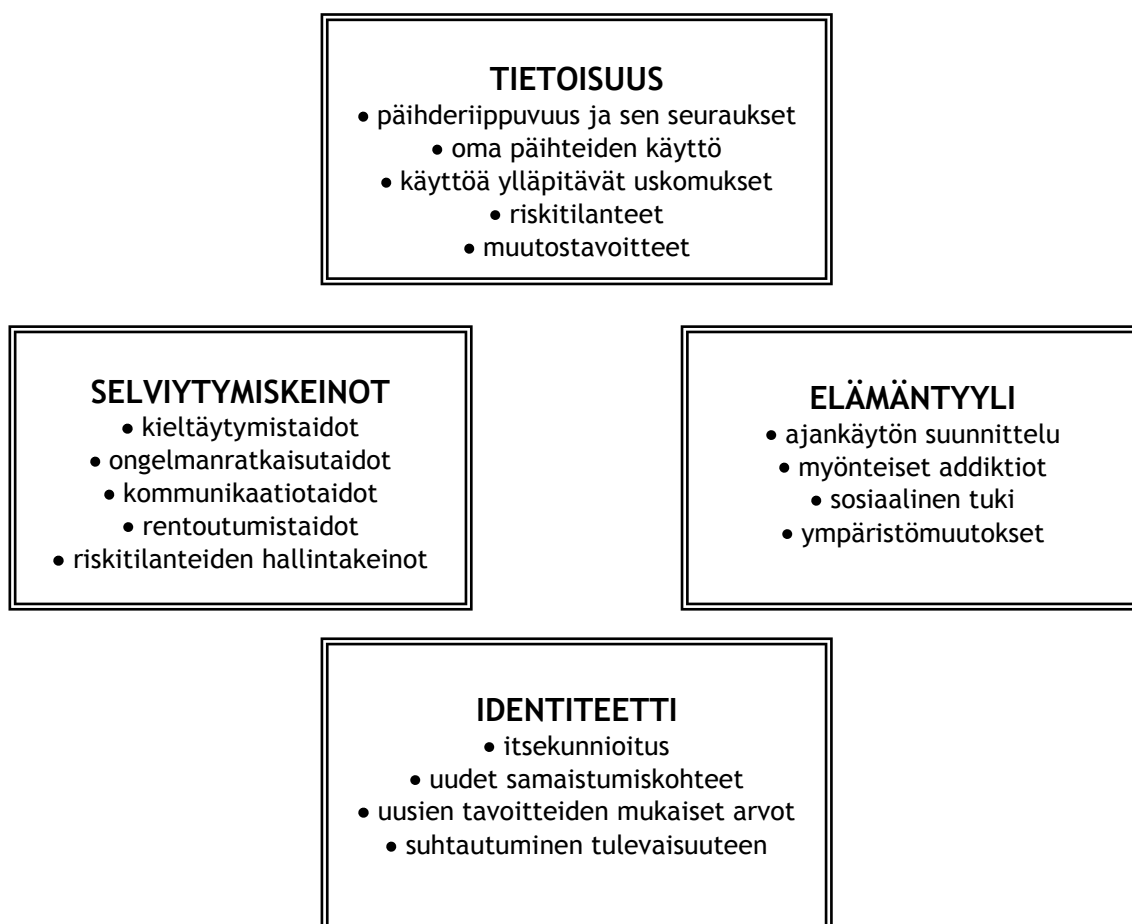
TIETOISUUS
• päihderiippuvuus ja sen seuraukset
• oma päihteiden käyttö
• käyttöä ylläpitävät uskomukset
• riskitilanteet
• muutostavoitteet

SELVIYTYMISKEINOT
• kieltäytymistaidot
• ongelmanratkaisutaidot
• kommunikaatiotaidot
• rentoutumistaidot
• riskitilanteiden hallintakeinot

ELÄMÄNTYYLI
• ajankäytön suunnittelu
• myönteiset addiktiot
• sosiaalinen tuki
• ympäristömuutokset

IDENTITEETTI
• itsekunnioitus
• uudet samaistumiskohteet
• uusien tavoitteiden mukaiset arvot
• suhtautuminen tulevaisuuteen